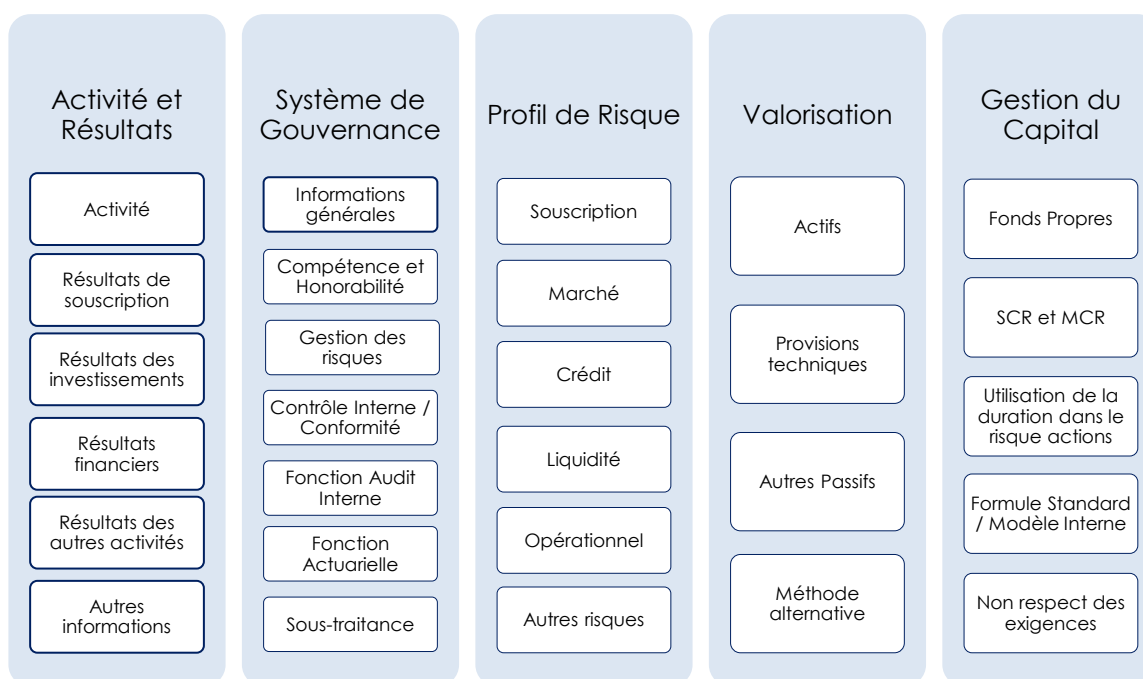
Activité et Résultats

Activité

Résultats de souscription

Résultats des investissements

Résultats financiers

Résultats des autres activités

Autres informations

Système de Gouvernance

Informations générales

Compétence et Honorabilité

Gestion des risques

Contrôle Interne / Conformité

Fonction Audit Interne

Fonction Actuarielle

Sous-traitance

Profil de Risque

Souscription

Marché

Crédit

Liquidité

Opérationnel

Autres risques

Valorisation

Actifs

Provisions techniques

Autres Passifs

Méthode alternative

Gestion du Capital

Fonds Propres

SCR et MCR

Utilisation de la duration dans le risque actions

Formule Standard / Modèle Interne

Non respect des exigences